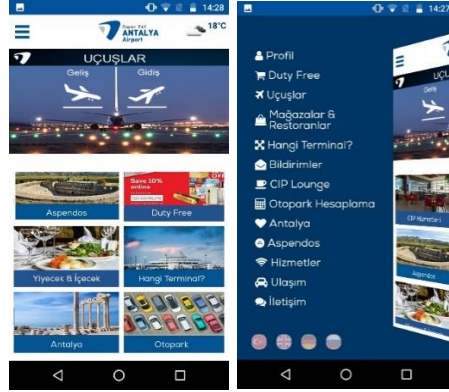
14:28
Fraport TAV ANTALYA Airport
18°C
UÇUŞLAR
Geliş
Gidiş
Save 10% online
Aspendos
Duty Free
Yiyecek & İçecek
Hangi Terminal?
Antalya
Otopark

14:27
Profil
Duty Free
Uçuşlar
Mağazalar & Restoranlar
Hangi Terminal?
Bildirimler
CIP Lounge
Otopark Hesaplama
Antalya
Aspendos
Hizmetler
Ulaşım
İletişim
UÇU
Geli
CIP Hizmetleri
Aspendos